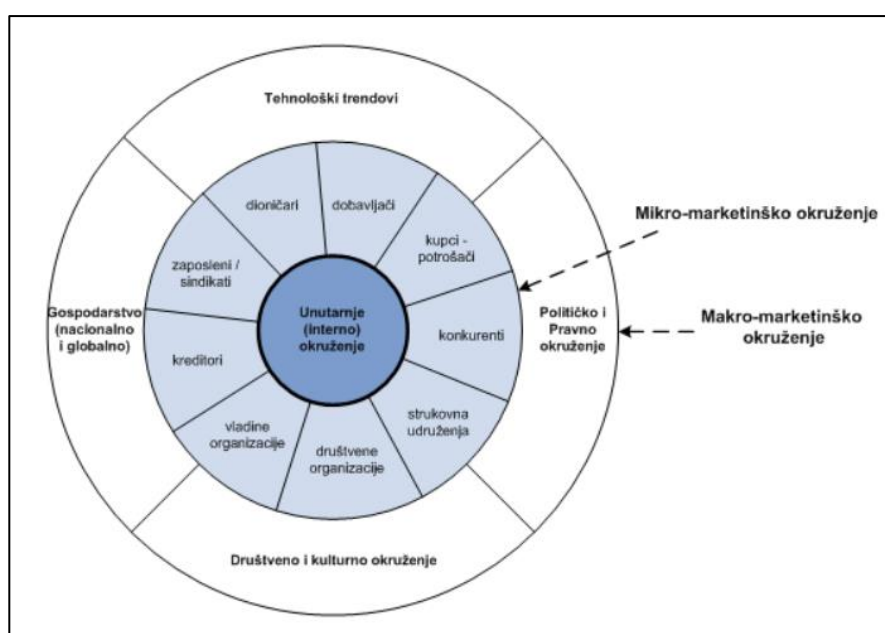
Tehnološki trendovi

dioničari

dobavljači

kupci - potrošači

zaposleni / sindikati

Gospodarstvo (nacionalno i globalno)

Unutarnje (interno) okruženje

konkurenti

Političko i Pravno okruženje

kreditori

vladine organizacije

društvene organizacije

strukovna udruženja

Mikro-marketinško okruženje

Makro-marketinško okruženje

Društveno i kulturno okruženje